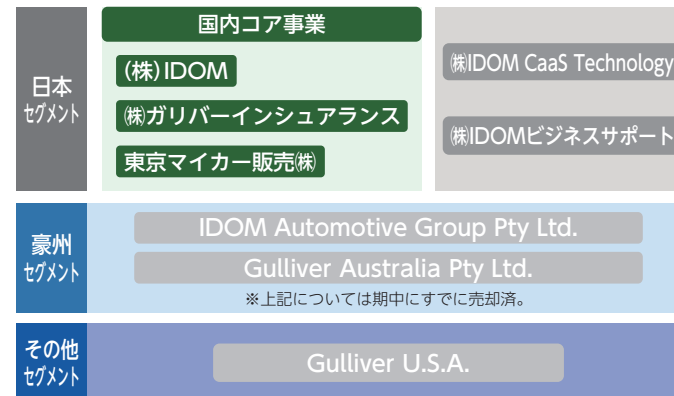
日本
セグメント

国内コア事業

(株) IDOM

㈱ガリバーインシュアランス

東京マイカー販売㈱

㈱IDOM CaaS Technology

㈱IDOMビジネスサポート

豪州
セグメント

IDOM Automotive Group Pty Ltd.

Gulliver Australia Pty Ltd.

※上記については期中にすでに売却済。

その他
セグメント

Gulliver U.S.A.